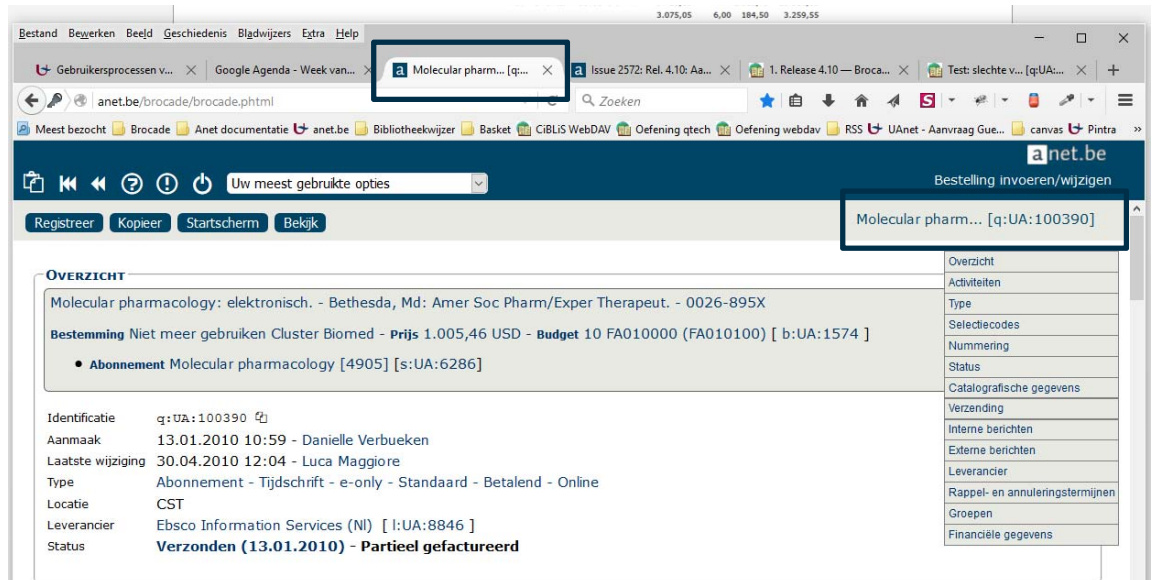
3.075,05 6,00 184,50 3.259,55

Bestand Bewerken Beeld Geschiedenis Bladwijzers Extra Help

Gebruikersprocessen v... Google Agenda - Week van... Molecular pharm... [q:... Issue 2572: Rel. 4.10: Aa... 1. Release 4.10 — Broca... Test: slechte v... [q:UA:...

anet.be/brocade/brocade.phtml

Zoeken

Meest bezocht Brocade Anet documentatie anet.be Bibliotheekwijzer Basket CiBLiS WebDAV Oefening qtech Oefening webdav RSS UAnet - Aanvraag Gue... canvas Pintra

anet.be

Uw meest gebruikte opties

Bestelling invoeren/wijzigen

Registreer Kopieer Startscherm Bekijk

Molecular pharm... [q:UA:100390]

OVERZICHT

Molecular pharmacology: elektronisch. - Bethesda, Md: Amer Soc Pharm/Exper Therapeut. - 0026-895X

Bestemming Niet meer gebruiken Cluster Biomed - Prijs 1.005,46 USD - Budget 10 FA010000 (FA010100) [ b:UA:1574 ]

• Abonnement Molecular pharmacology [4905] [s:UA:6286]

Overzicht
Activiteiten
Type
Selectiecodes
Nummering
Status
Catalografische gegevens
Verzending
Interne berichten
Externe berichten
Leverancier
Rappel- en annuleringstermijnen
Groepen
Financiële gegevens

Identificatie q:UA:100390
Aanmaak 13.01.2010 10:59 - Danielle Verbueken
Laatste wijziging 30.04.2010 12:04 - Luca Maggiore
Type Abonnement - Tijdschrift - e-only - Standaard - Betalend - Online
Locatie CST
Leverancier Ebsco Information Services (Nl) [ l:UA:8846 ]
Status Verzonden (13.01.2010) - Partieel gefactureerd